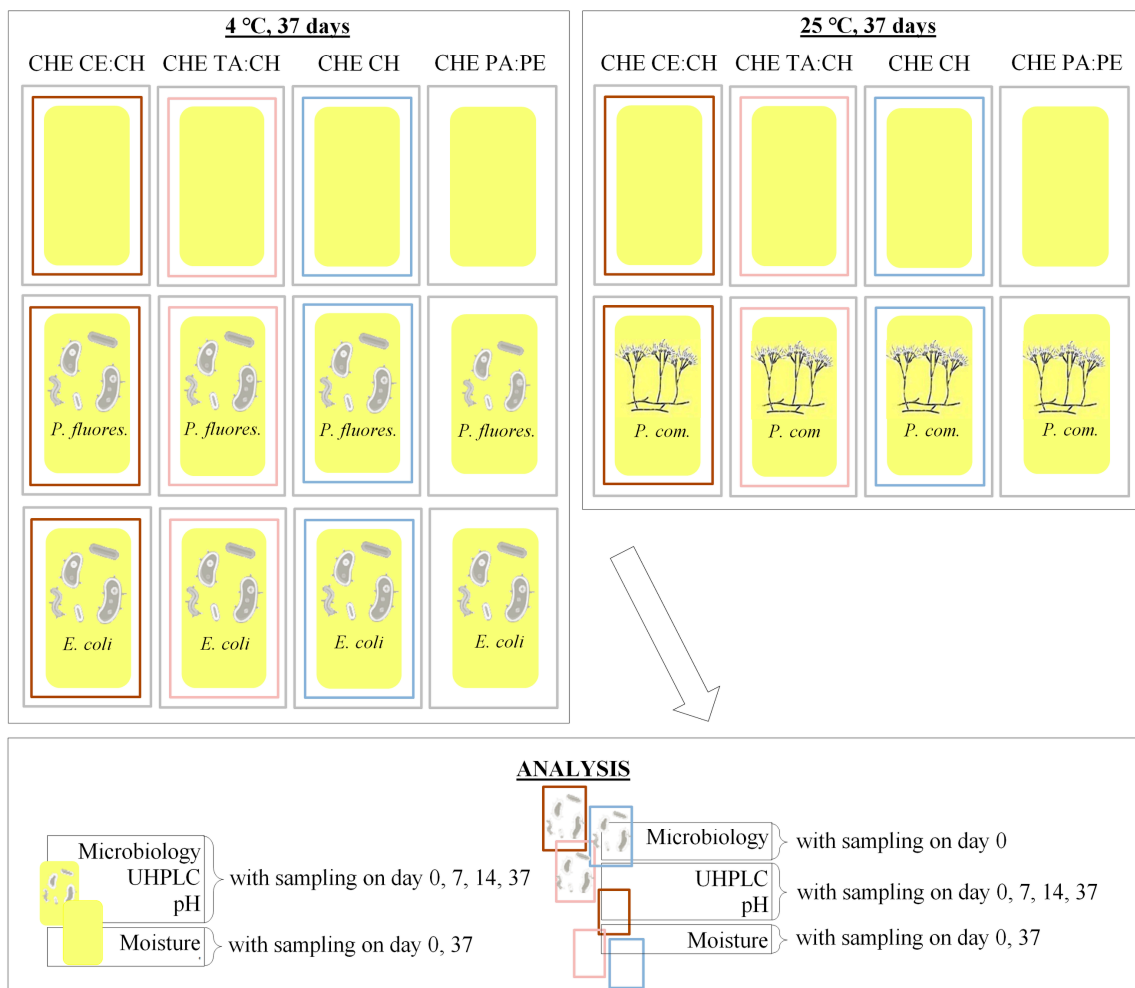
4 °C, 37 days

CHE CE:CH CHE TA:CH CHE CH CHE PA:PE

P. fluores. P. fluores. P. fluores. P. fluores.

E. coli E. coli E. coli E. coli

25 °C, 37 days

CHE CE:CH CHE TA:CH CHE CH CHE PA:PE

P. com. P. com P. com. P. com.

ANALYSIS

Microbiology
UHPLC
pH
with sampling on day 0, 7, 14, 37

Moisture with sampling on day 0, 37

Microbiology with sampling on day 0

UHPLC
pH
with sampling on day 0, 7, 14, 37

Moisture with sampling on day 0, 37